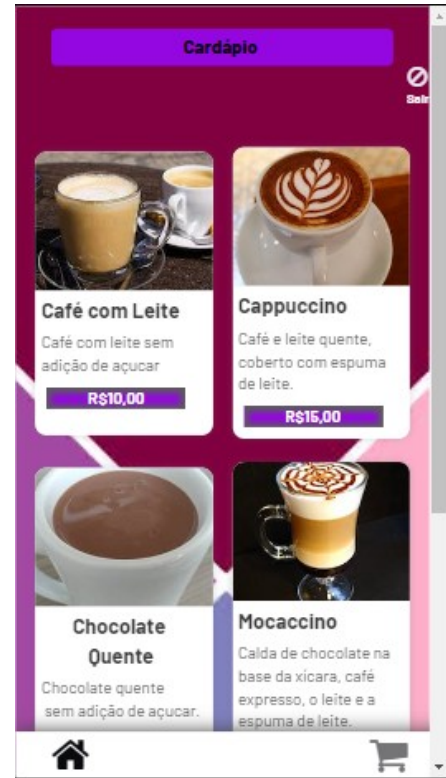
Cardápio

Sair

Café com Leite

Café com leite sem adição de açucar

R$10,00

Cappuccino

Café e leite quente, coberto com espuma de leite.

R$15,00

Chocolate Quente

Chocolate quente sem adição de açucar.

Mocaccino

Calda de chocolate na base da xicara, café expresso, o leite e a espuma de leite.